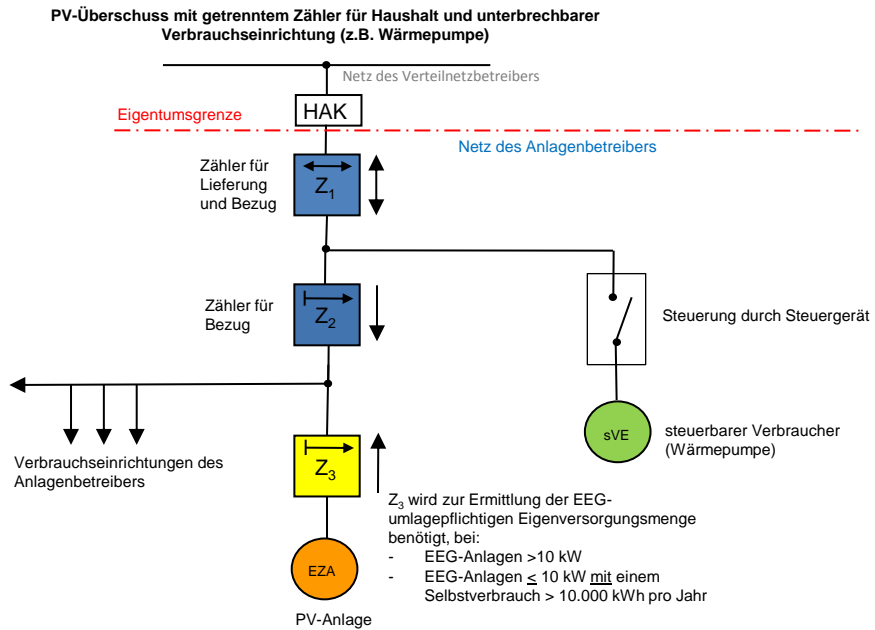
PV-Überschuss mit getrenntem Zähler für Haushalt und unterbrechbarer Verbrauchseinrichtung (z.B. Wärmepumpe)

Netz des Verteilnetzbetreibers

HAK

Eigentumsgrenze

Netz des Anlagenbetreibers

Zähler für Lieferung und Bezug

$Z_1$

Zähler für Bezug

$Z_2$

Steuerung durch Steuergerät

sVE

steuerbarer Verbraucher (Wärmepumpe)

Verbrauchseinrichtungen des Anlagenbetreibers

$Z_3$

$Z_3$ wird zur Ermittlung der EEG-umlagepflichtigen Eigenversorgungsmenge benötigt, bei:
- EEG-Anlagen >10 kW
- EEG-Anlagen $\leq$ 10 kW mit einem Selbstverbrauch > 10.000 kWh pro Jahr

EZA

PV-Anlage